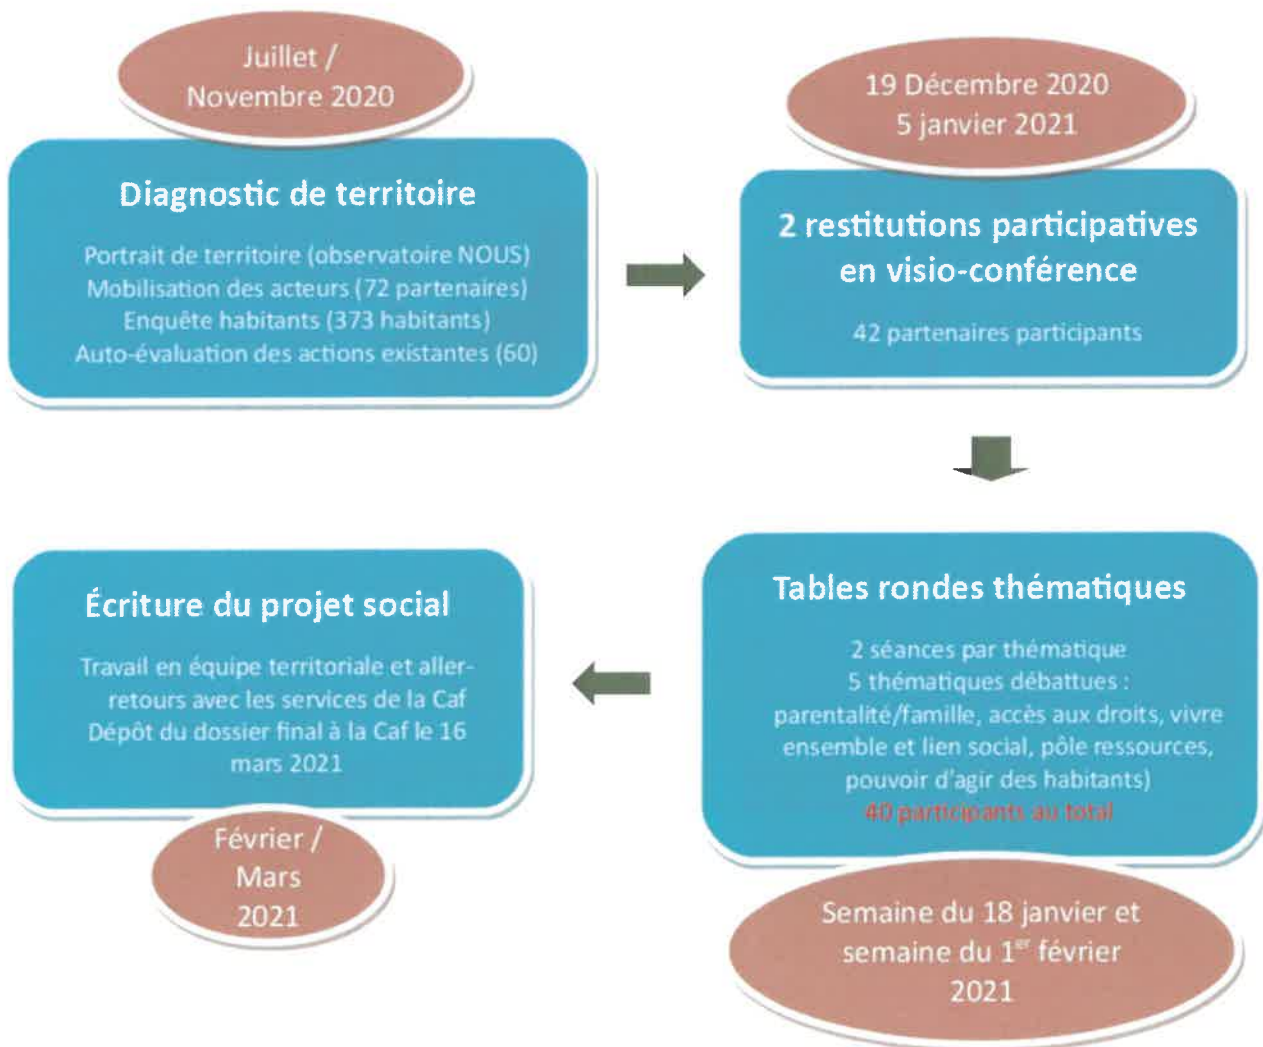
Juillet / Novembre 2020

Diagnostic de territoire

Portrait de territoire (observatoire NOUS)
Mobilisation des acteurs (72 partenaires)
Enquête habitants (373 habitants)
Auto-évaluation des actions existantes (60)

19 Décembre 2020
5 janvier 2021

2 restitutions participatives en visio-conférence

42 partenaires participants

Tables rondes thématiques

2 séances par thématique
5 thématiques débattues : parentalité/famille, accès aux droits, vivre ensemble et lien social, pôle ressources, pouvoir d'agir des habitants)
40 participants au total

Semaine du 18 janvier et semaine du 1$^{er}$ février 2021

Écriture du projet social

Travail en équipe territoriale et aller-retours avec les services de la Caf
Dépôt du dossier final à la Caf le 16 mars 2021

Février / Mars 2021